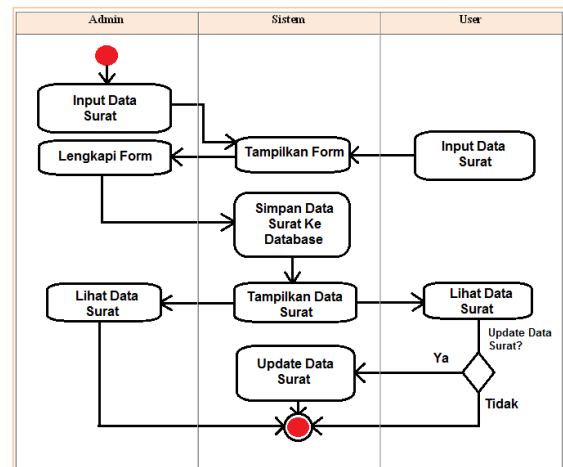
| Admin | Sistem | User |
|---|---|---|

Input Data Surat

Tampilkan Form

Input Data Surat

Lengkapi Form

Simpan Data Surat Ke Database

Lihat Data Surat

Tampilkan Data Surat

Lihat Data Surat

Update Data Surat?

Ya

Update Data Surat

Tidak